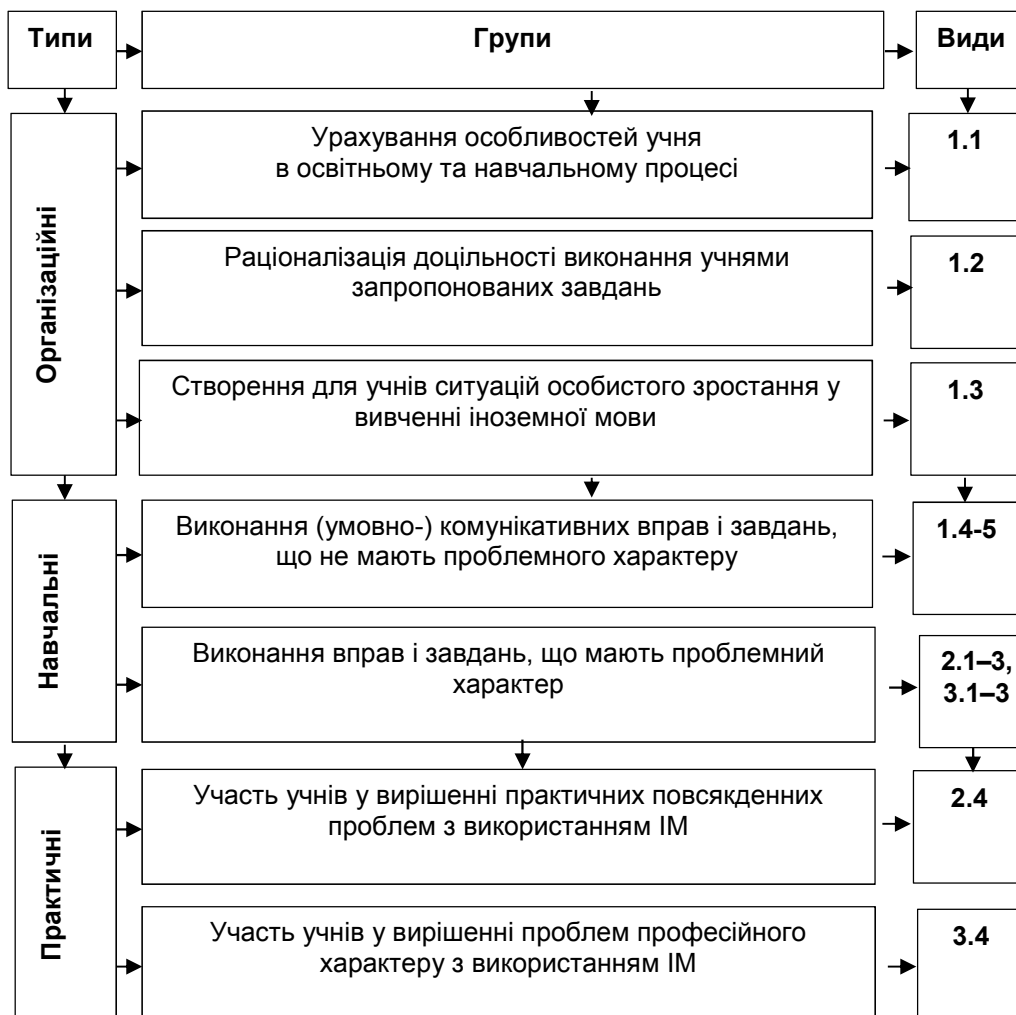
Типи

Групи

Види

Організаційні

Урахування особливостей учня в освітньому та навчальному процесі

1.1

Раціоналізація доцільності виконання учнями запропонованих завдань

1.2

Створення для учнів ситуацій особистого зростання у вивченні іноземної мови

1.3

Навчальні

Виконання (умовно-) комунікативних вправ і завдань, що не мають проблемного характеру

1.4-5

Виконання вправ і завдань, що мають проблемний характер

2.1–3, 3.1–3

Практичні

Участь учнів у вирішенні практичних повсякденних проблем з використанням ІМ

2.4

Участь учнів у вирішенні проблем професійного характеру з використанням ІМ

3.4